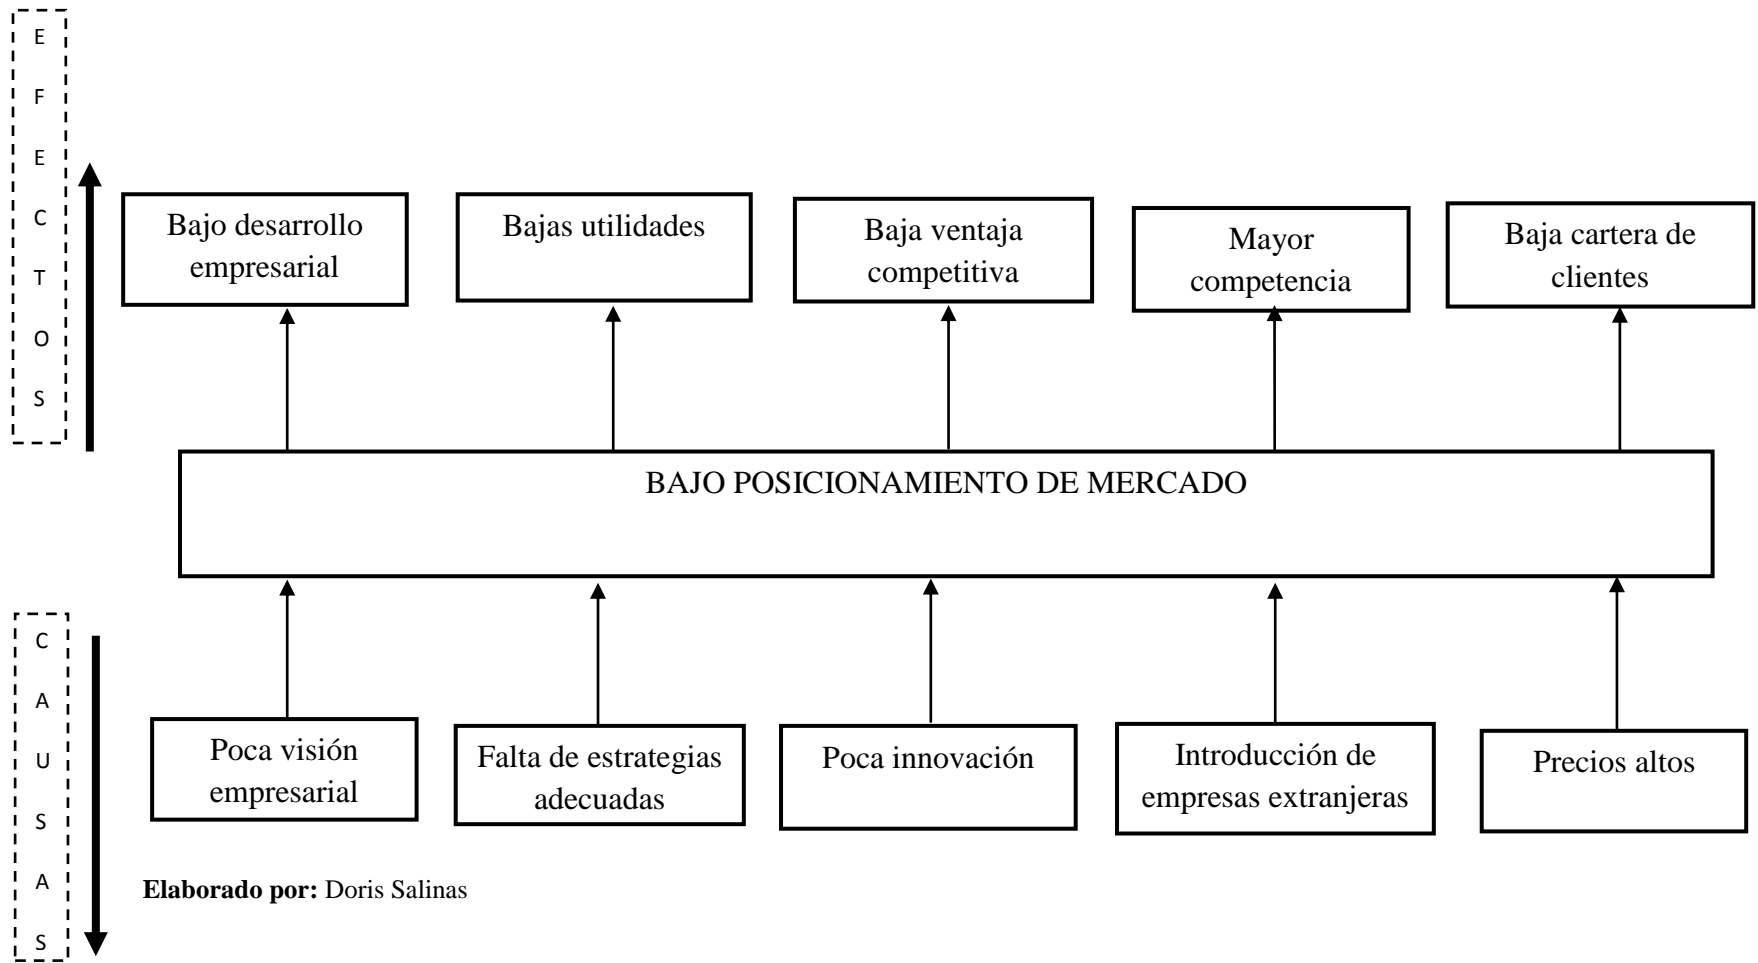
E
F
E
C
T
O
S

Bajo desarrollo empresarial

Bajas utilidades

Baja ventaja competitiva

Mayor competencia

Baja cartera de clientes

BAJO POSICIONAMIENTO DE MERCADO

C
A
U
S
A
S

Poca visión empresarial

Falta de estrategias adecuadas

Poca innovación

Introducción de empresas extranjeras

Precios altos

**Elaborado por:** Doris Salinas